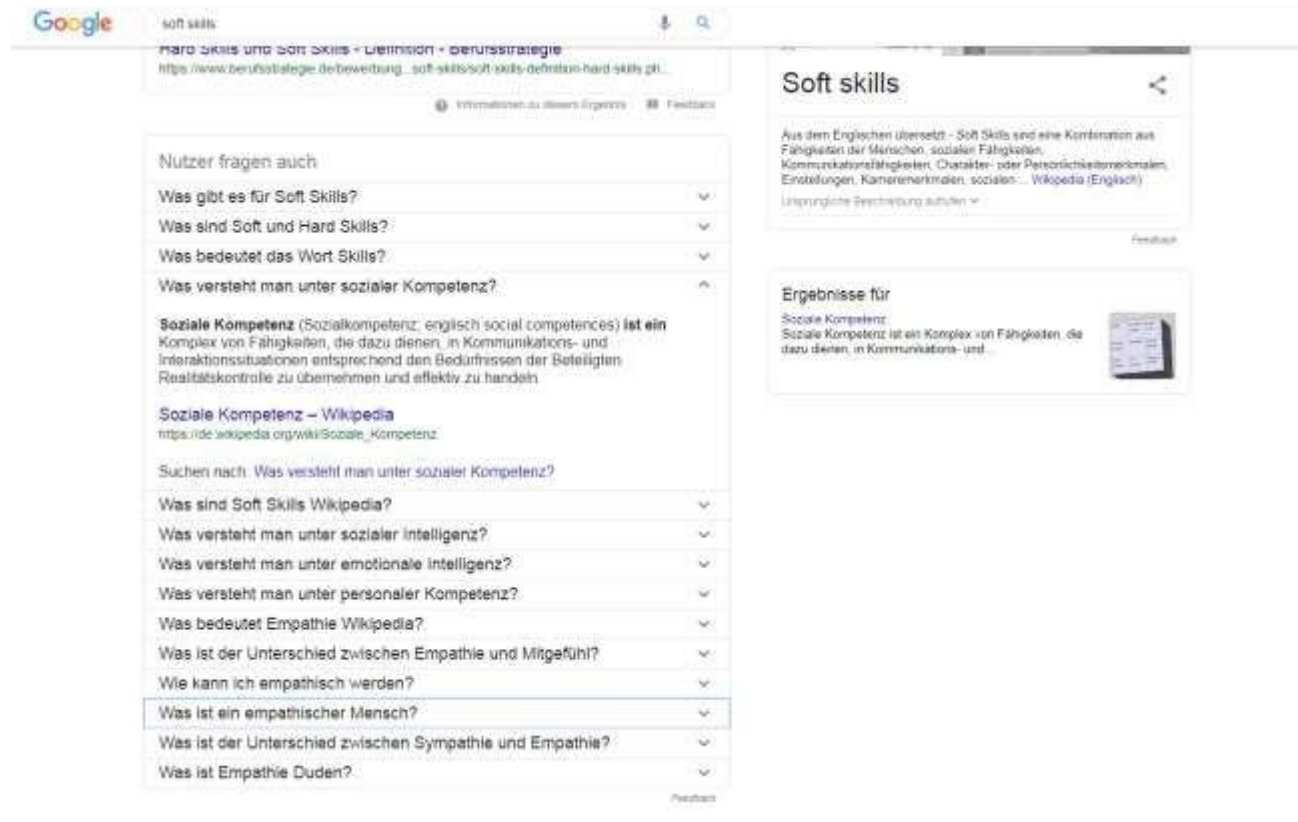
Google

soft skills

Hard Skills und Soft Skills - Definition - Berufsstrategie
https://www.berufsstrategie.de/bewerbung...soft-skills/soft-skills-definition-hard-skills.ph...

Informationen zu diesem Ergebnis   Feedback

Nutzer fragen auch

Was gibt es für Soft Skills?

Was sind Soft und Hard Skills?

Was bedeutet das Wort Skills?

Was versteht man unter sozialer Kompetenz?

**Soziale Kompetenz** (Sozialkompetenz, englisch social competences) **ist ein** Komplex von Fähigkeiten, die dazu dienen, in Kommunikations- und Interaktionssituationen entsprechend den Bedürfnissen der Beteiligten Realitätskontrolle zu übernehmen und effektiv zu handeln.

Soziale Kompetenz – Wikipedia
https://de.wikipedia.org/wiki/Soziale_Kompetenz

Suchen nach: Was versteht man unter sozialer Kompetenz?

Was sind Soft Skills Wikipedia?

Was versteht man unter sozialer Intelligenz?

Was versteht man unter emotionale Intelligenz?

Was versteht man unter personaler Kompetenz?

Was bedeutet Empathie Wikipedia?

Was ist der Unterschied zwischen Empathie und Mitgefühl?

Wie kann ich empathisch werden?

Was ist ein empathischer Mensch?

Was ist der Unterschied zwischen Sympathie und Empathie?

Was ist Empathie Duden?

Feedback

Soft skills

Aus dem Englischen übersetzt - Soft Skills sind eine Kombination aus Fähigkeiten der Menschen, sozialen Fähigkeiten, Kommunikationsfähigkeiten, Charakter- oder Persönlichkeitsmerkmalen, Einstellungen, Karrieremerkmalen, sozialen ... Wikipedia (Englisch)

Ursprüngliche Beschreibung aufrufen

Feedback

Ergebnisse für

Soziale Kompetenz
Soziale Kompetenz ist ein Komplex von Fähigkeiten, die dazu dienen, in Kommunikations- und ...